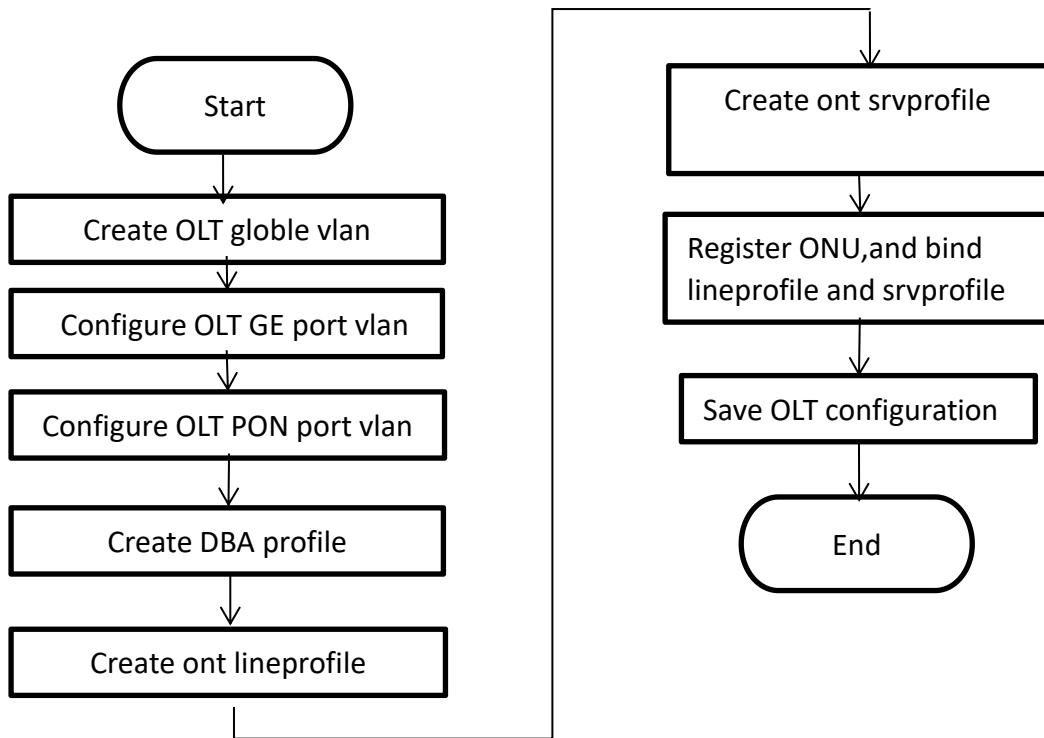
Start

Create OLT globle vlan

Configure OLT GE port vlan

Configure OLT PON port vlan

Create DBA profile

Create ont lineprofile

Create ont srvprofile

Register ONU,and bind lineprofile and srvprofile

Save OLT configuration

End